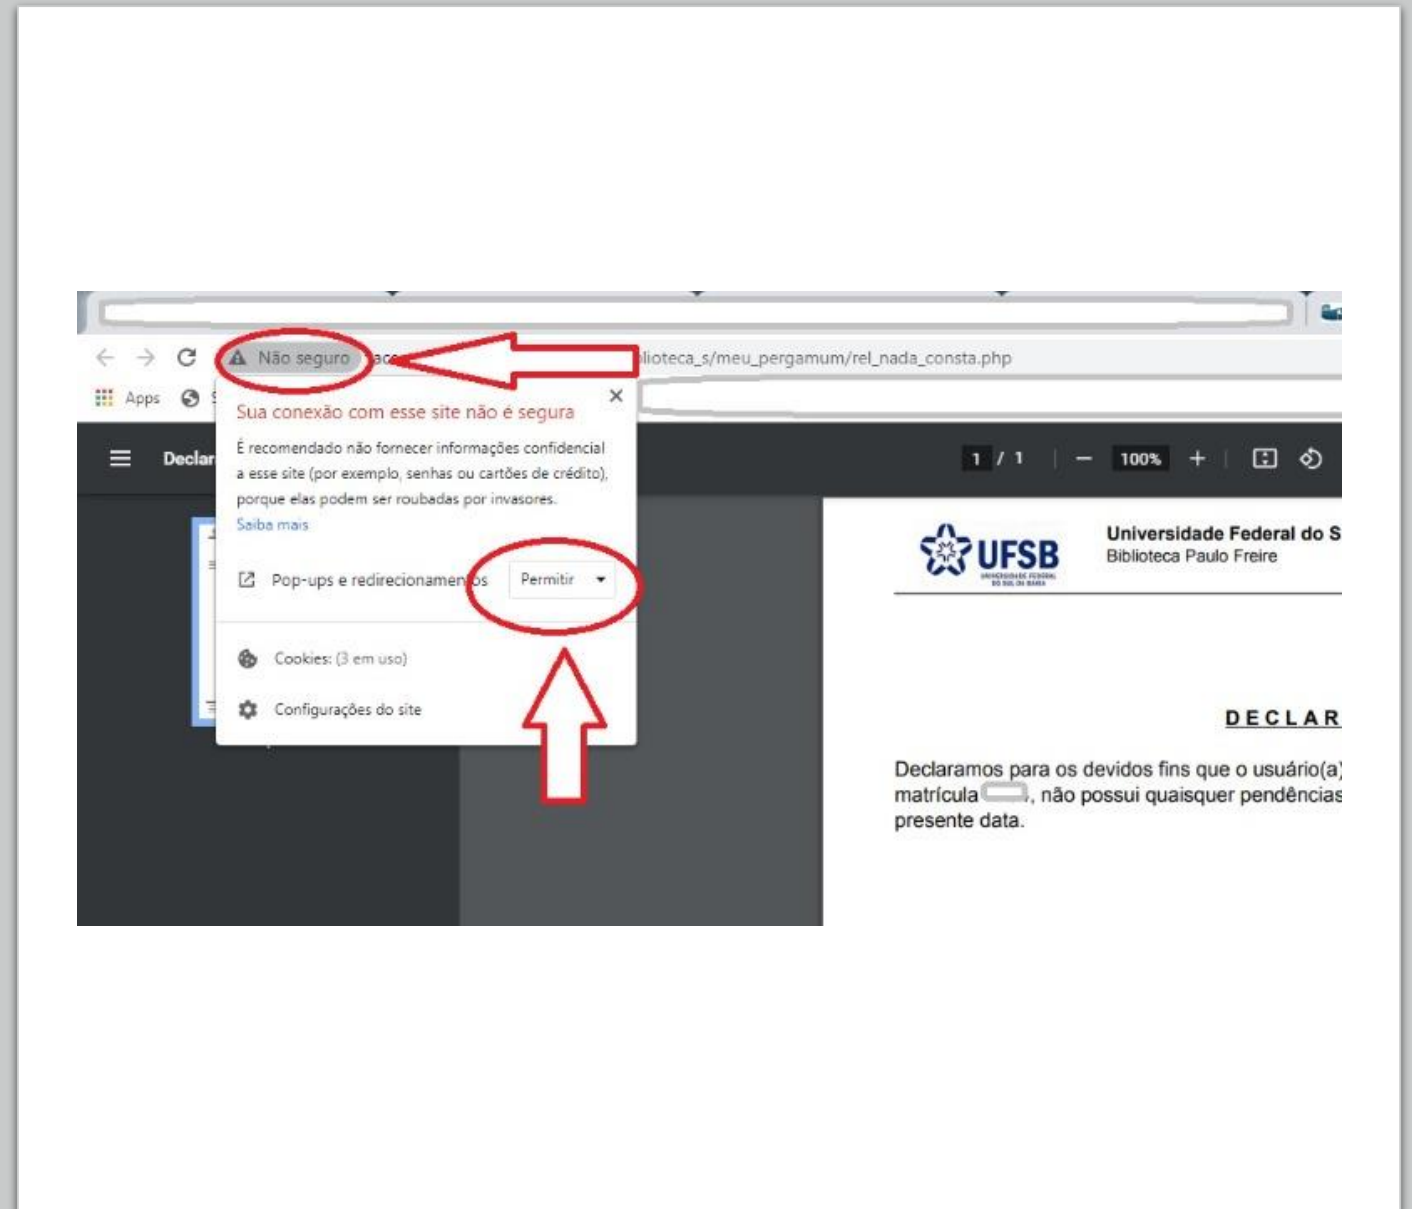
Não seguro ac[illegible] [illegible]lioteca_s/meu_pergamum/rel_nada_consta.php

Apps

Declar

Sua conexão com esse site não é segura

É recomendado não fornecer informações confidencial a esse site (por exemplo, senhas ou cartões de crédito), porque elas podem ser roubadas por invasores.

Saiba mais

Pop-ups e redirecionamentos Permitir

Cookies: (3 em uso)

Configurações do site

1 / 1 100%

UFSB UNIVERSIDADE FEDERAL DO SUL DA BAHIA

Universidade Federal do S
Biblioteca Paulo Freire

DECLAR

Declaramos para os devidos fins que o usuário(a) matrícula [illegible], não possui quaisquer pendências presente data.